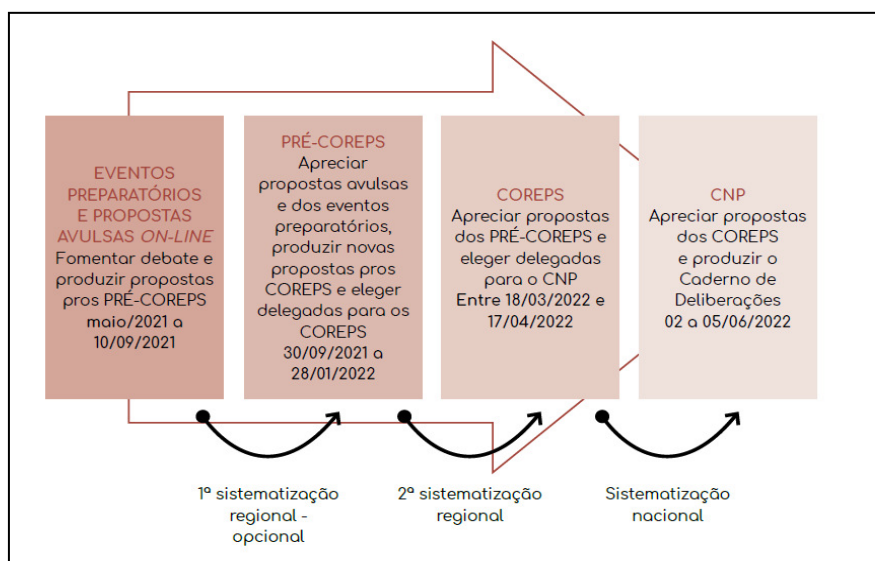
EVENTOS PREPARATÓRIOS E PROPOSTAS AVULSAS *ON-LINE*
Fomentar debate e produzir propostas pros PRÉ-COREPS
maio/2021 a 10/09/2021

PRÉ-COREPS
Apreciar propostas avulsas e dos eventos preparatórios, produzir novas propostas pros COREPS e eleger delegadas para os COREPS
30/09/2021 a 28/01/2022

COREPS
Apreciar propostas dos PRÉ-COREPS e eleger delegadas para o CNP
Entre 18/03/2022 e 17/04/2022

CNP
Apreciar propostas dos COREPS e produzir o Caderno de Deliberações
02 a 05/06/2022

1ª sistematização regional - opcional

2ª sistematização regional

Sistematização nacional